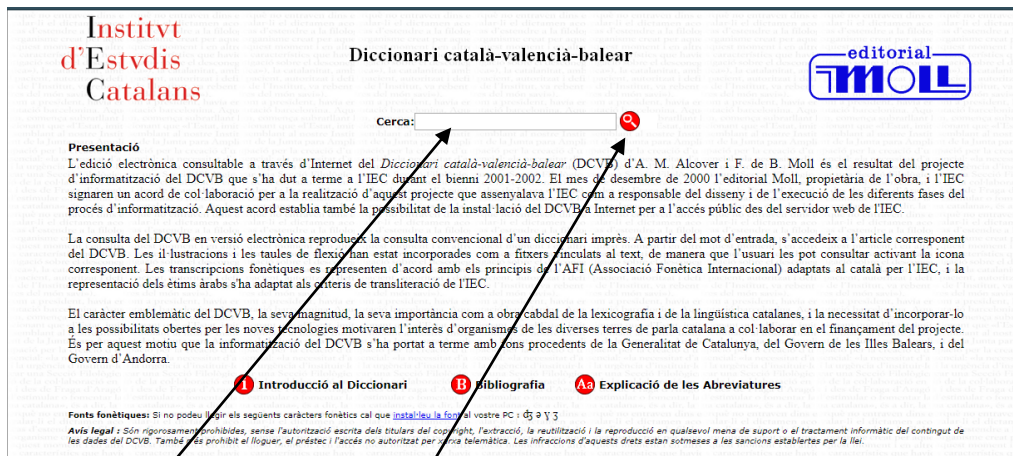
Institvt d'Estvdis Catalans

Diccionari català-valencià-balear

editorial MOLL

Cerca:

Presentació

L'edició electrònica consultable a través d'Internet del *Diccionari català-valencià-balear* (DCVB) d'A. M. Alcover i F. de B. Moll és el resultat del projecte d'informatització del DCVB que s'ha dut a terme a l'IEC durant el bienni 2001-2002. El mes de desembre de 2000 l'editorial Moll, propietària de l'obra, i l'IEC signaren un acord de col·laboració per a la realització d'aquest projecte que assenyalava l'IEC com a responsable del disseny i de l'execució de les diferents fases del procés d'informatització. Aquest acord establia també la possibilitat de la instal·lació del DCVB a Internet per a l'accés públic des del servidor web de l'IEC.

La consulta del DCVB en versió electrònica reprodueix la consulta convencional d'un diccionari imprès. A partir del mot d'entrada, s'accedeix a l'article corresponent del DCVB. Les il·lustracions i les taules de flexió han estat incorporades com a fitxers vinculats al text, de manera que l'usuari les pot consultar activant la icona corresponent. Les transcripcions fonètiques es representen d'acord amb els principis de l'AFI (Associació Fonètica Internacional) adaptats al català per l'IEC, i la representació dels ètims àrabs s'ha adaptat als criteris de transliteració de l'IEC.

El caràcter emblemàtic del DCVB, la seva magnitud, la seva importància com a obra cabdal de la lexicografia i de la lingüística catalanes, i la necessitat d'incorporar-lo a les possibilitats obertes per les noves tecnologies motivaren l'interès d'organismes de les diverses terres de parla catalana a col·laborar en el finançament del projecte. És per aquest motiu que la informatització del DCVB s'ha portat a terme amb fons procedents de la Generalitat de Catalunya, del Govern de les Illes Balears, i del Govern d'Andorra.

i Introducció al Diccionari B Bibliografia Aa Explicació de les Abreviatures

Fonts fonètiques: Si no podeu llegir els següents caràcters fonètics cal que instal·leu la font al vostre PC : ʤ ə ɣ ʒ

Avís legal : Són rigorosament prohibides, sense l'autorització escrita dels titulars del copyright, l'extracció, la reutilització i la reproducció en qualsevol mena de suport o el tractament informàtic del contingut de les dades del DCVB. També és prohibit el lloguer, el préstec i l'accés no autoritzat per xarxa telemàtica. Les infraccions d'aquests drets estan sotmeses a les sancions establertes per la llei.